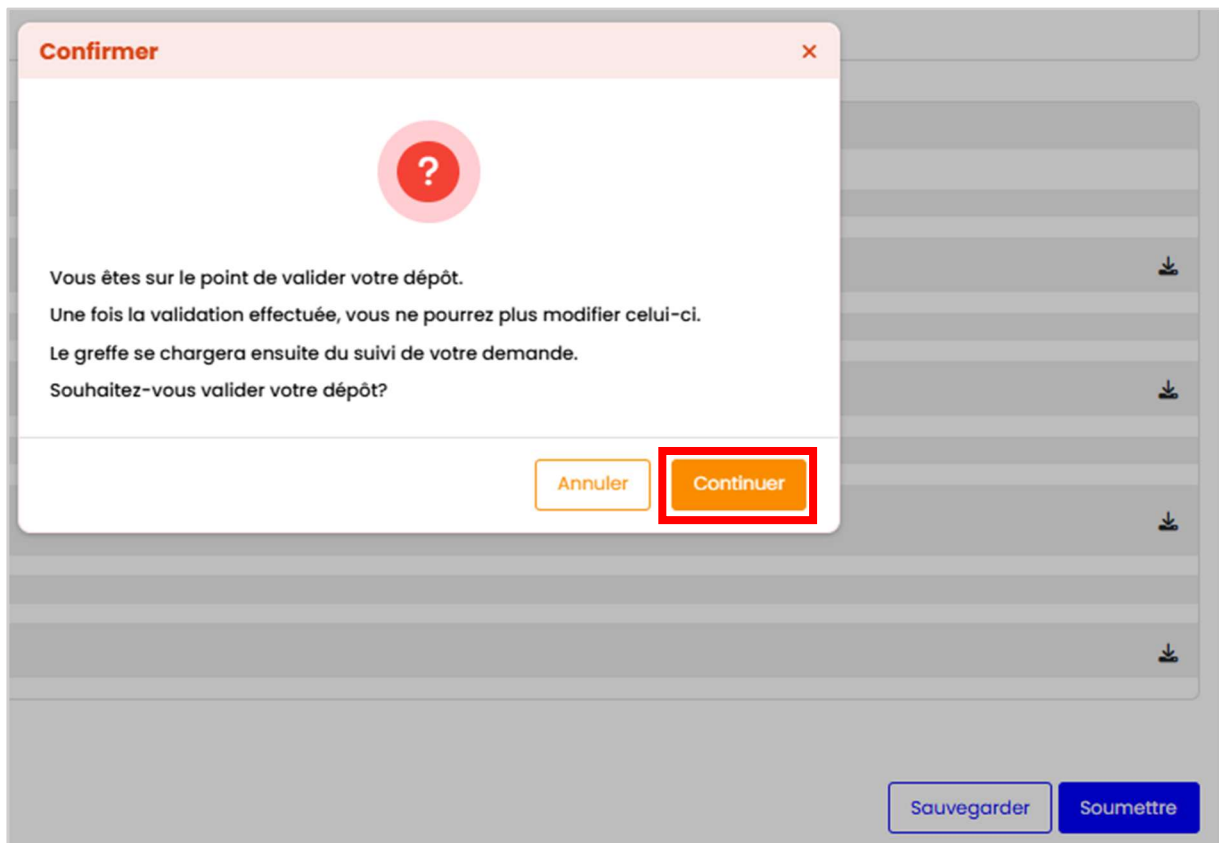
Confirmer ×

?

Vous êtes sur le point de valider votre dépôt.

Une fois la validation effectuée, vous ne pourrez plus modifier celui-ci.

Le greffe se chargera ensuite du suivi de votre demande.

Souhaitez-vous valider votre dépôt?

Annuler Continuer

Sauvegarder Soumettre